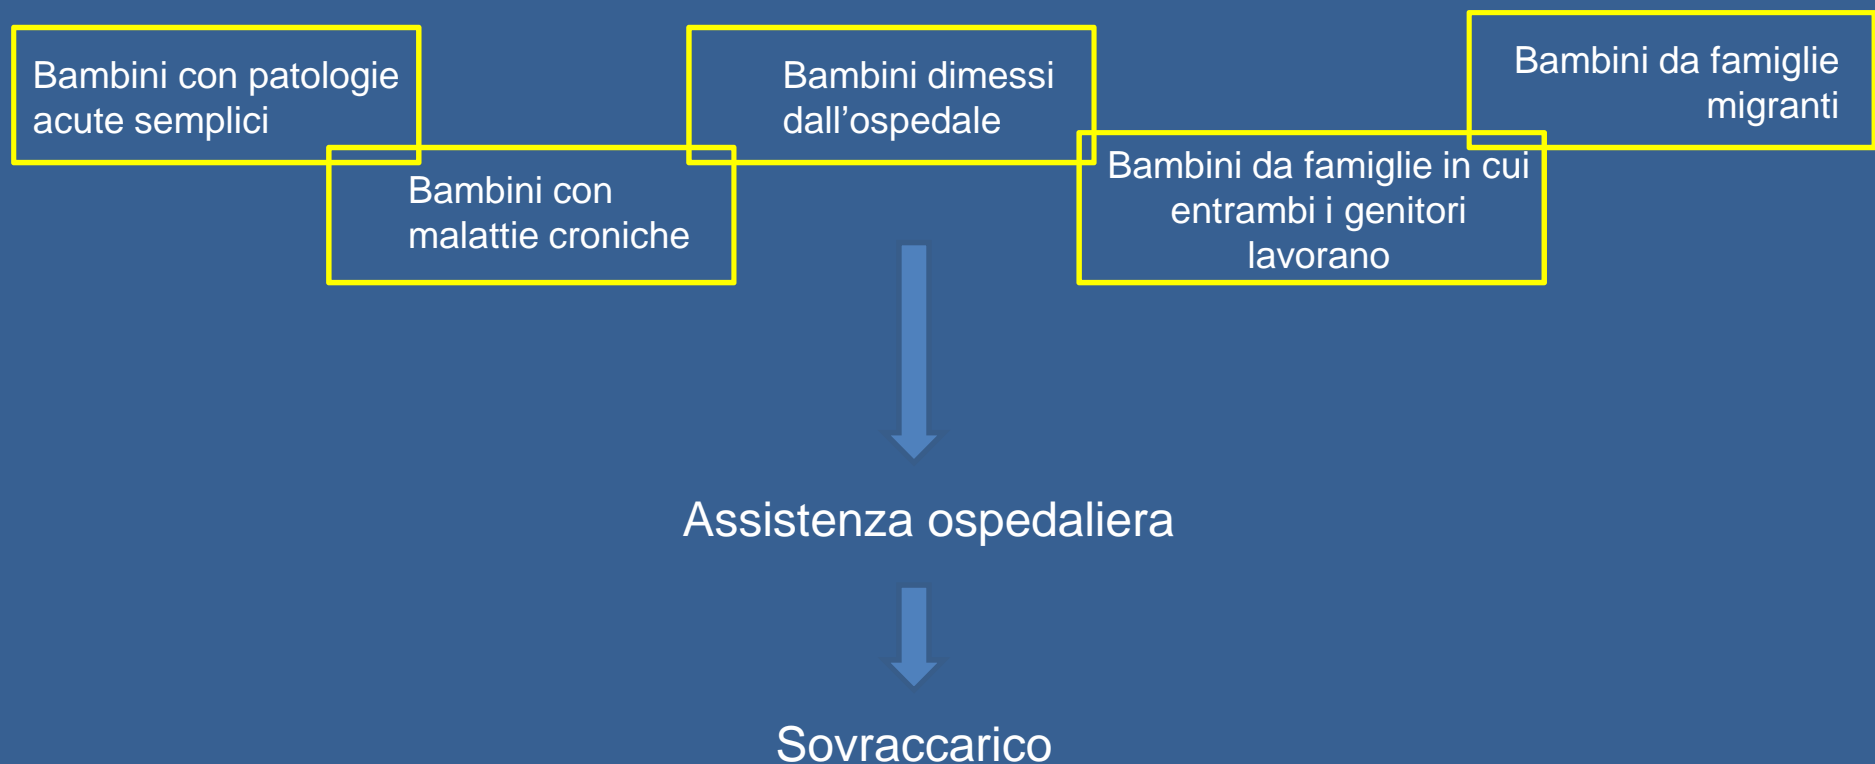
Bambini con patologie acute semplici

Bambini con malattie croniche

Bambini dimessi dall’ospedale

Bambini da famiglie in cui entrambi i genitori lavorano

Bambini da famiglie migranti

Assistenza ospedaliera

Sovraccarico